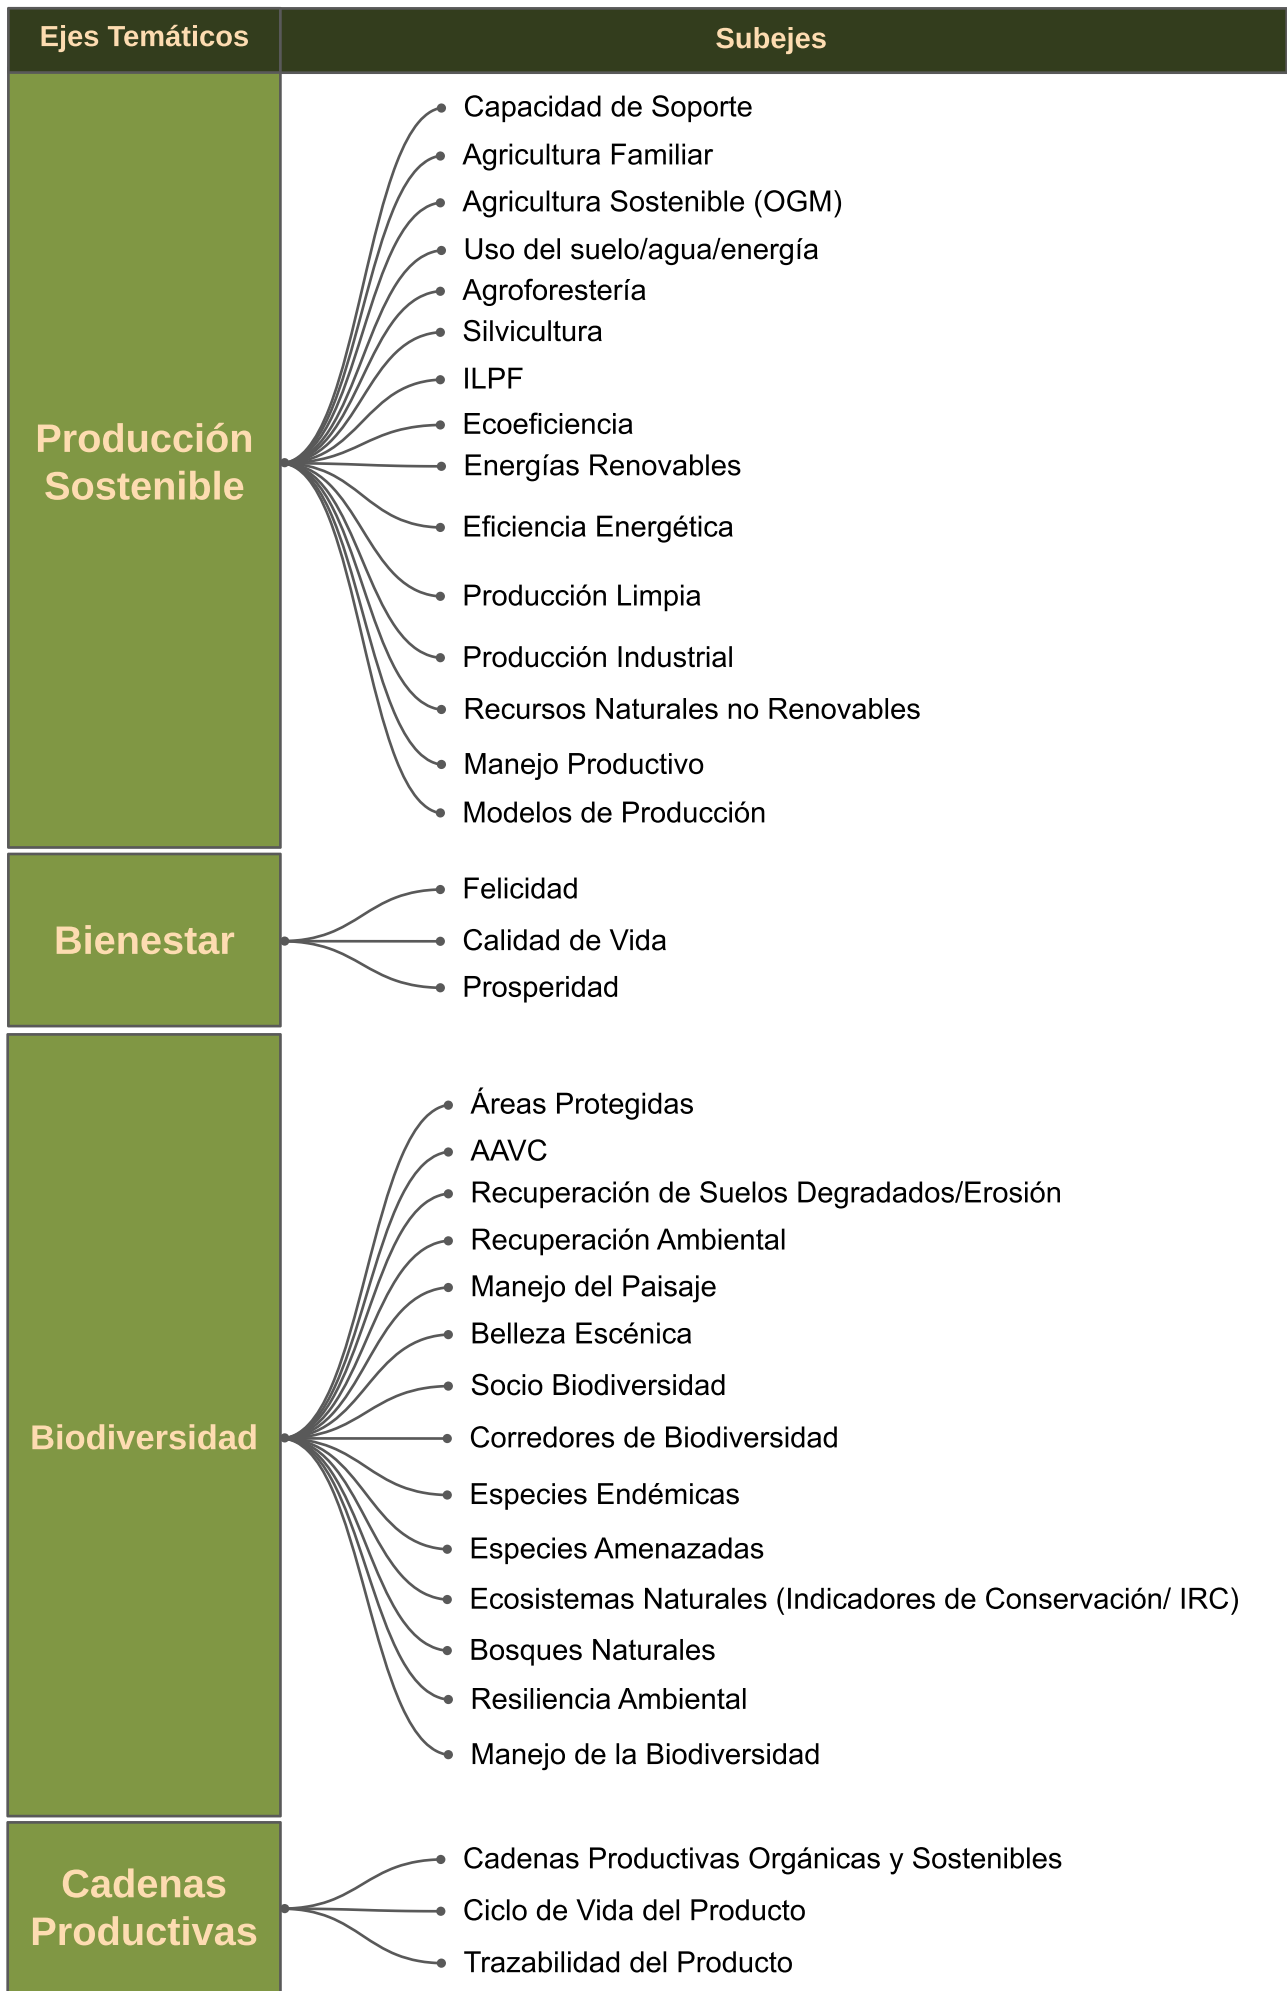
| Ejes Temáticos | Subejes |
|---|---|
| Producción Sostenible | Capacidad de Soporte<br>Agricultura Familiar<br>Agricultura Sostenible (OGM)<br>Uso del suelo/agua/energía<br>Agroforestería<br>Silvicultura<br>ILPF<br>Ecoeficiencia<br>Energías Renovables<br>Eficiencia Energética<br>Producción Limpia<br>Producción Industrial<br>Recursos Naturales no Renovables<br>Manejo Productivo<br>Modelos de Producción |
| Bienestar | Felicidad<br>Calidad de Vida<br>Prosperidad |
| Biodiversidad | Áreas Protegidas<br>AAVC<br>Recuperación de Suelos Degradados/Erosión<br>Recuperación Ambiental<br>Manejo del Paisaje<br>Belleza Escénica<br>Socio Biodiversidad<br>Corredores de Biodiversidad<br>Especies Endémicas<br>Especies Amenazadas<br>Ecosistemas Naturales (Indicadores de Conservación/ IRC)<br>Bosques Naturales<br>Resiliencia Ambiental<br>Manejo de la Biodiversidad |
| Cadenas Productivas | Cadenas Productivas Orgánicas y Sostenibles<br>Ciclo de Vida del Producto<br>Trazabilidad del Producto |